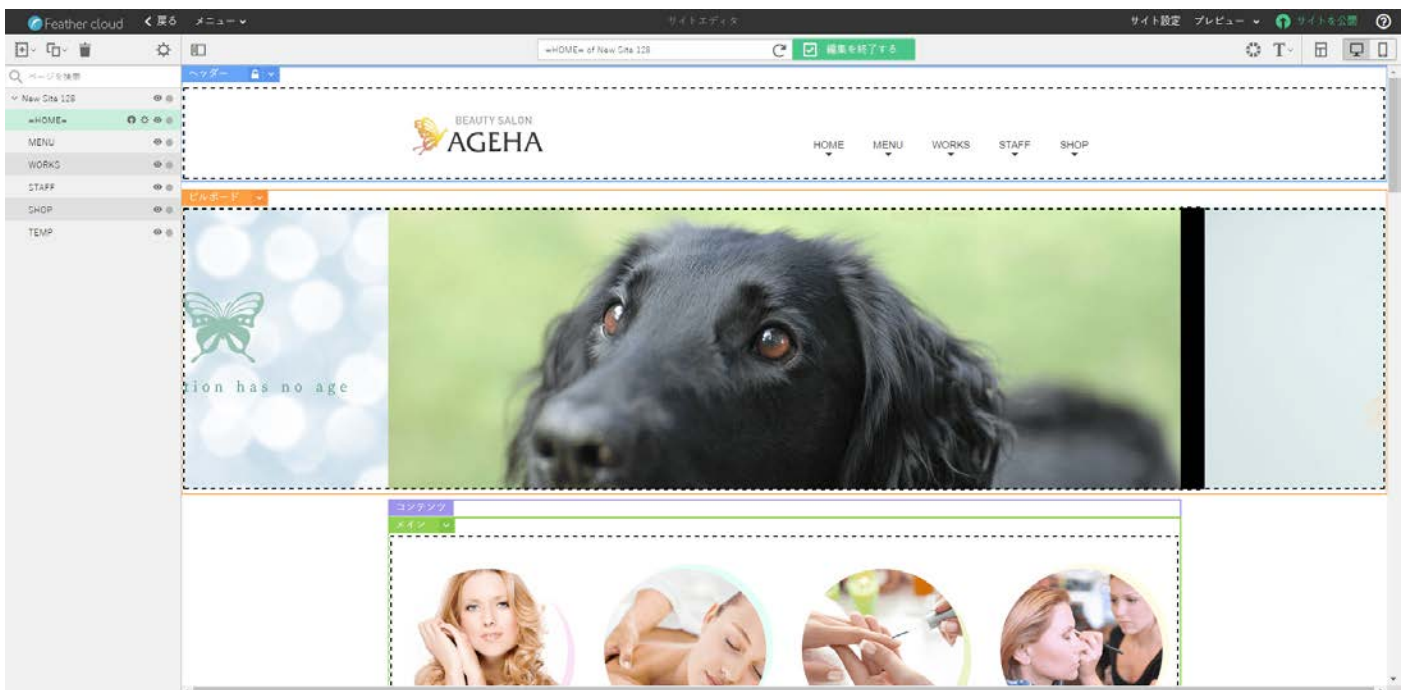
Feather cloud ＜戻る メニュー

サイトエディタ

サイト設定 プレビュー サイトを公開

ページを検索

New Site 128
=HOME=
MENU
WORKS
STAFF
SHOP
TEMP

=HOME= of New Site 128

編集を終了する

ヘッダー

BEAUTY SALON
AGEHA

HOME MENU WORKS STAFF SHOP

ビルボード

tion has no age

コンテンツ

メイン